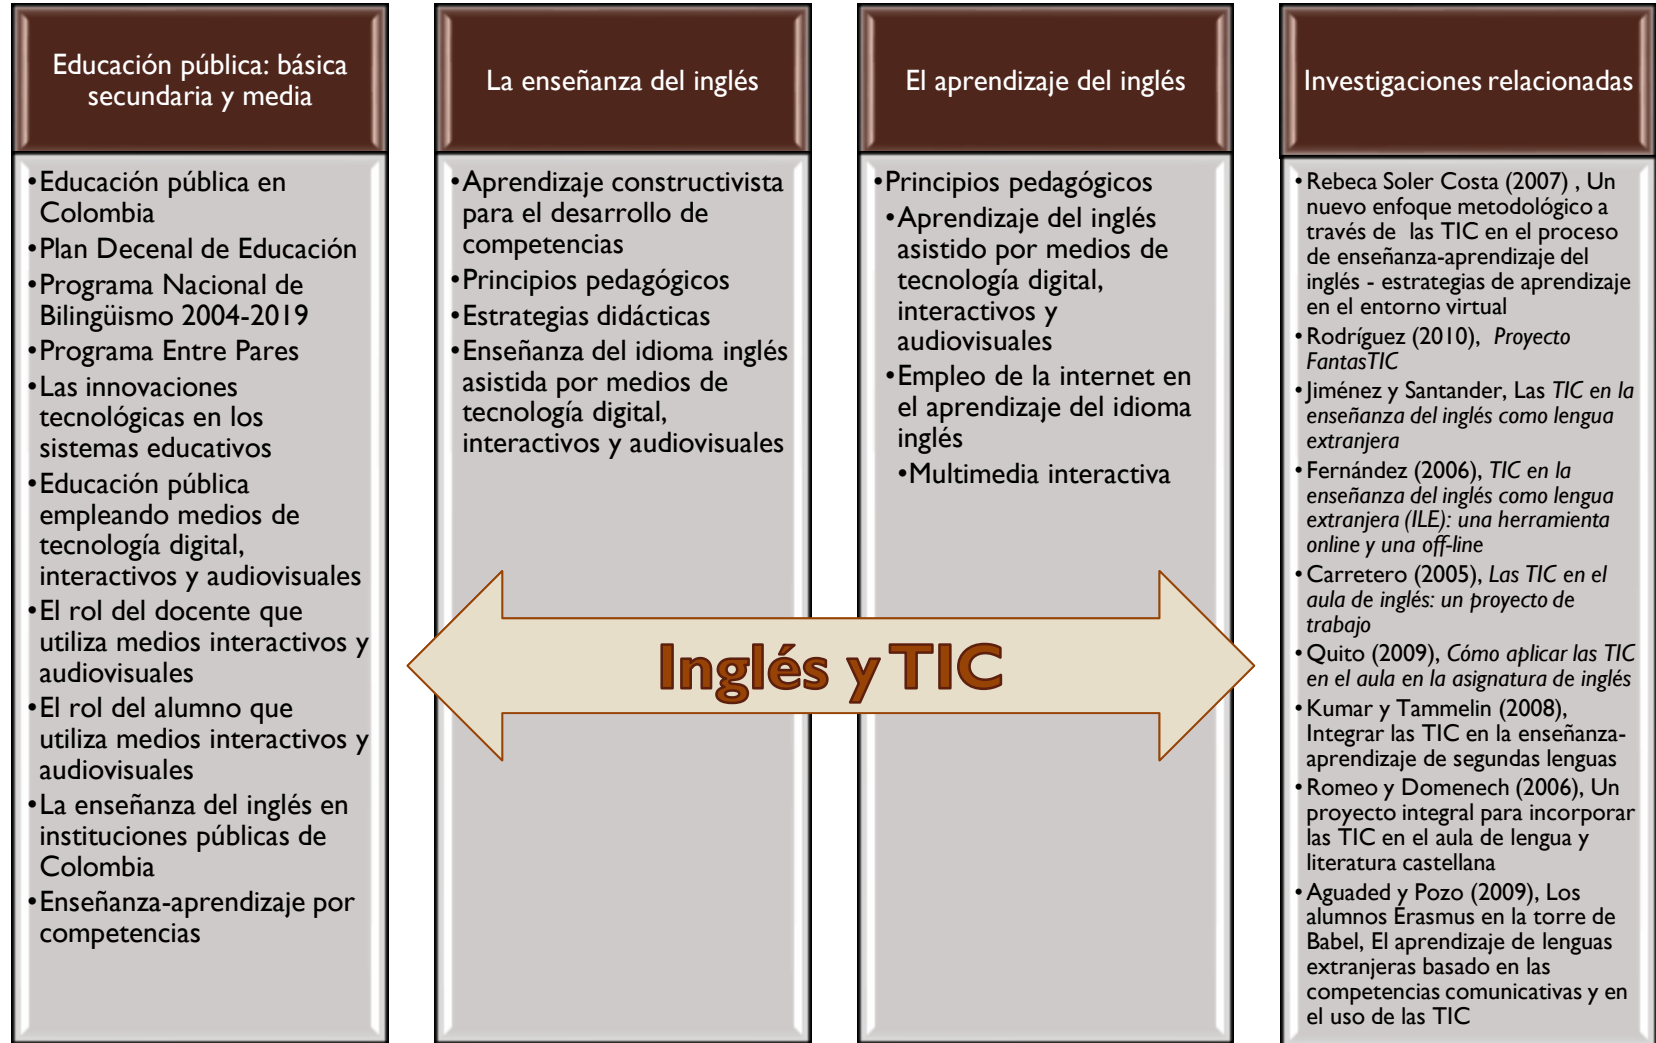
Educación pública: básica secundaria y media

•Educación pública en Colombia
•Plan Decenal de Educación
•Programa Nacional de Bilingüismo 2004-2019
•Programa Entre Pares
•Las innovaciones tecnológicas en los sistemas educativos
•Educación pública empleando medios de tecnología digital, interactivos y audiovisuales
•El rol del docente que utiliza medios interactivos y audiovisuales
•El rol del alumno que utiliza medios interactivos y audiovisuales
•La enseñanza del inglés en instituciones públicas de Colombia
•Enseñanza-aprendizaje por competencias

La enseñanza del inglés

•Aprendizaje constructivista para el desarrollo de competencias
•Principios pedagógicos
•Estrategias didácticas
•Enseñanza del idioma inglés asistida por medios de tecnología digital, interactivos y audiovisuales

El aprendizaje del inglés

•Principios pedagógicos
•Aprendizaje del inglés asistido por medios de tecnología digital, interactivos y audiovisuales
•Empleo de la internet en el aprendizaje del idioma inglés
•Multimedia interactiva

Investigaciones relacionadas

•Rebeca Soler Costa (2007) , Un nuevo enfoque metodológico a través de las TIC en el proceso de enseñanza-aprendizaje del inglés - estrategias de aprendizaje en el entorno virtual
•Rodríguez (2010), Proyecto FantasTIC
•Jiménez y Santander, Las TIC en la enseñanza del inglés como lengua extranjera
•Fernández (2006), TIC en la enseñanza del inglés como lengua extranjera (ILE): una herramienta online y una off-line
•Carretero (2005), Las TIC en el aula de inglés: un proyecto de trabajo
•Quito (2009), Cómo aplicar las TIC en el aula en la asignatura de inglés
•Kumar y Tammelin (2008), Integrar las TIC en la enseñanza-aprendizaje de segundas lenguas
•Romeo y Domenech (2006), Un proyecto integral para incorporar las TIC en el aula de lengua y literatura castellana
•Aguaded y Pozo (2009), Los alumnos Erasmus en la torre de Babel, El aprendizaje de lenguas extranjeras basado en las competencias comunicativas y en el uso de las TIC

Inglés y TIC